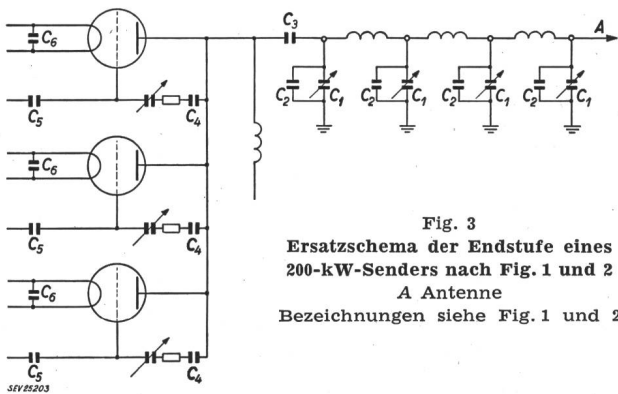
$C_6$
$C_5$
$C_4$
$C_6$
$C_5$
$C_4$
$C_6$
$C_5$
$C_4$
$C_3$
A
$C_2$ $C_1$
$C_2$ $C_1$
$C_2$ $C_1$
$C_2$ $C_1$
SEV25203

Fig. 3
Ersatzschema der Endstufe eines 200-kW-Senders nach Fig. 1 und 2
A Antenne
Bezeichnungen siehe Fig. 1 und 2